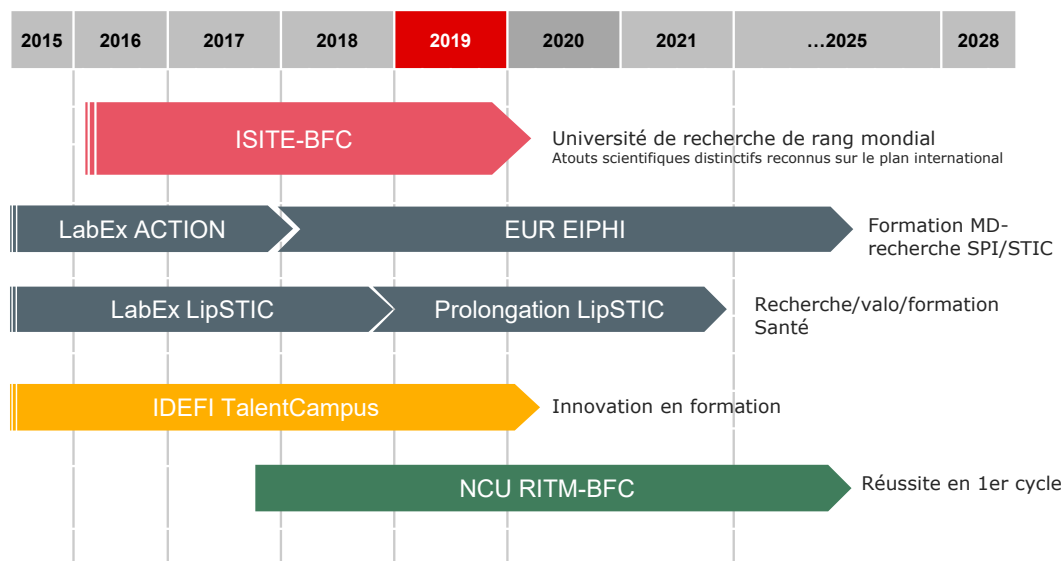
| 2015 | 2016 | 2017 | 2018 | 2019 | 2020 | 2021 | …2025 | 2028 |
|---|---|---|---|---|---|---|---|---|

ISITE-BFC

Université de recherche de rang mondial
Atouts scientifiques distinctifs reconnus sur le plan international

LabEx ACTION

EUR EIPHI

Formation MD-recherche SPI/STIC

LabEx LipSTIC

Prolongation LipSTIC

Recherche/valo/formation Santé

IDEFI TalentCampus

Innovation en formation

NCU RITM-BFC

Réussite en 1er cycle